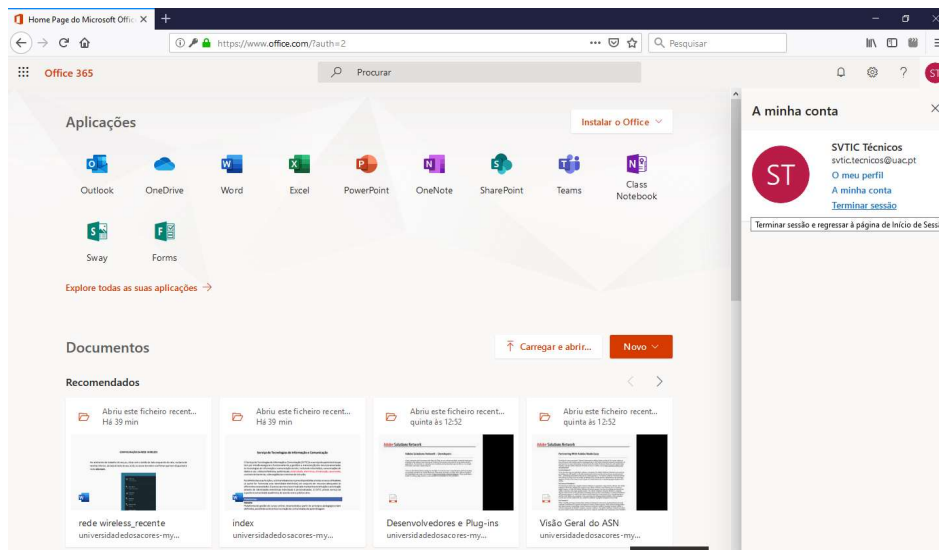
Home Page do Microsoft Offic ×
+

https://www.office.com/?auth=2
Pesquisar

Office 365
Procurar

Aplicações
Instalar o Office

Outlook
OneDrive
Word
Excel
PowerPoint
OneNote
SharePoint
Teams
Class Notebook
Sway
Forms

Explore todas as suas aplicações →

Documentos
Carregar e abrir...
Novo

Recomendados

Abriu este ficheiro recent...
Há 39 min

Abriu este ficheiro recent...
Há 39 min

Abriu este ficheiro recent...
quinta às 12:52

Abriu este ficheiro recent...
quinta às 12:52

rede wireless_recente
universidadedosacores-my...

index
universidadedosacores-my...

Desenvolvedores e Plug-ins
universidadedosacores-my...

Visão Geral do ASN
universidadedosacores-my...

A minha conta
ST
SVTIC Técnicos
svtic.tecnicos@uac.pt
O meu perfil
A minha conta
Terminar sessão
Terminar sessão e regressar à página de Início de Sess